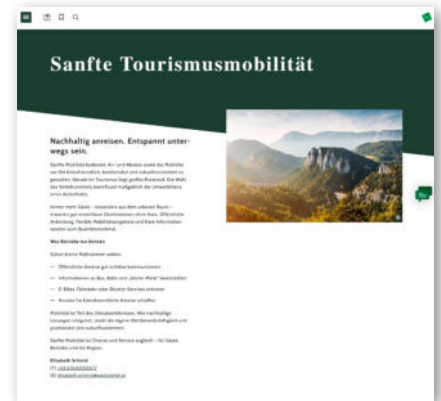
Sanfte Tourismusmobilität

Nachhaltig anreisen. Entspannt unterwegs sein.

Sanfte Mobilität bedeutet, An- und Abreise sowie die Mobilität vor Ort klimafreundlich, komfortabel und zukunftsorientiert zu gestalten. Gerade im Tourismus liegt großes Potenzial: Die Wahl des Verkehrsmittels beeinflusst maßgeblich die Umweltbilanz eines Aufenthalts.

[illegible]

Was Betriebe tun können

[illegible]

— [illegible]

— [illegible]

— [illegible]

— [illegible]

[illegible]

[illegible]

Elisabeth Schmid

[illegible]

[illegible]